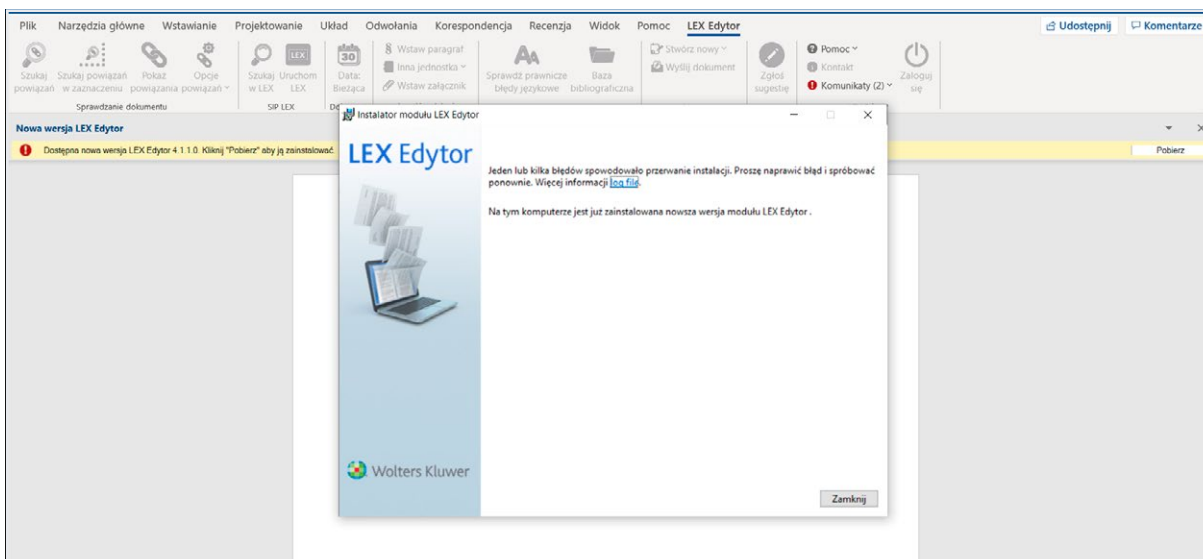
Plik Narzędzia główne Wstawianie Projektowanie Układ Odwołania Korespondencja Recenzja Widok Pomoc LEX Edytor

Udostępnij Komentarze

Szukaj powiązań Szukaj powiązań w zaznaczeniu Pokaż powiązania Opcje powiązań

Sprawdzanie dokumentu

Szukaj w LEX Uruchom LEX

SIP LEX

30 Data: Bieżąca

Wstaw paragraf
Inna jednostka
Wstaw załącznik

Sprawdź prawnicze błędy językowe

Baza bibliograficzna

Stwórz nowy
Wyślij dokument

Zgłoś sugestię

Pomoc
Kontakt
Komunikaty (2)

Zaloguj się

Nowa wersja LEX Edytor

Dostępna nowa wersja LEX Edytor 4.1.1.0. Kliknij "Pobierz" aby ją zainstalować.

Pobierz

Instalator modułu LEX Edytor

LEX Edytor

Jeden lub kilka błędów spowodowało przerwanie instalacji. Proszę naprawić błąd i spróbować ponownie. Więcej informacji log file.

Na tym komputerze jest już zainstalowana nowsza wersja modułu LEX Edytor .

Wolters Kluwer

Zamknij